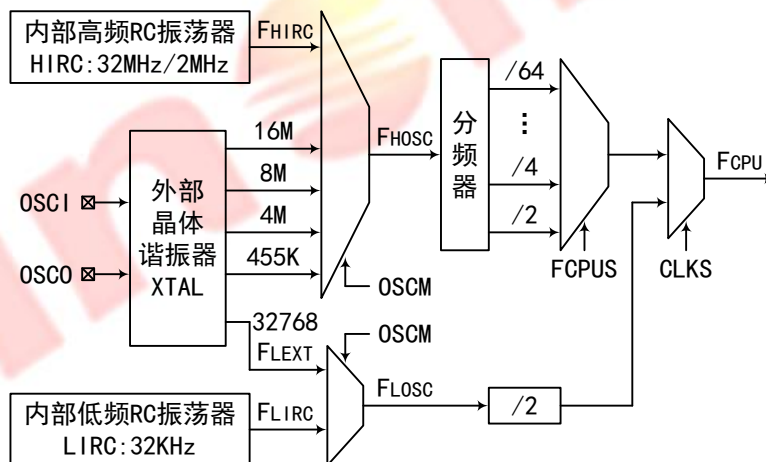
内部高频RC振荡器
HIRC:32MHz/2MHz

FHIRC

16M
8M
4M
455K

OSCI
OSCO

外部
晶体
谐振器
XTAL

FHOSC

OSCM

分
频
器

/64
⋮
/4
/2

FCPUS

CLKS

FCPU

32768
FLEXT

OSCM

FLOSC

/2

内部低频RC振荡器
LIRC:32KHz

FLIRC